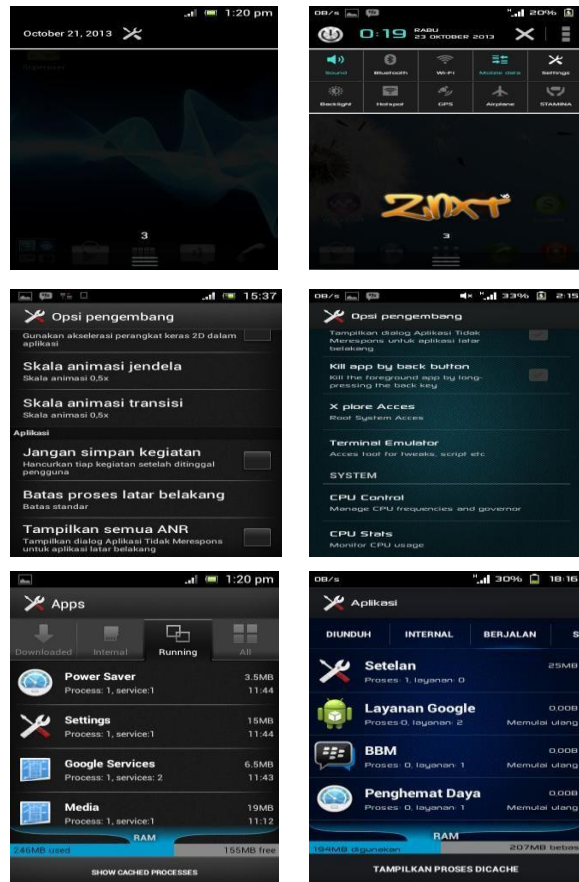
1:20 pm
October 21, 2013

3

0B/s 20%
0:19 RABU 23 OKTOBER 2013

Sound
Bluetooth
Wi-Fi
Mobile data
Settings
Backlight
Hotspot
GPS
Airplane
STAMINA

ZMXT

3

15:37
Opsi pengembang
Gunakan akselerasi perangkat keras 2D dalam aplikasi
Skala animasi jendela
Skala animasi 0,5x
Skala animasi transisi
Skala animasi 0,5x
Aplikasi
Jangan simpan kegiatan
Hancurkan tiap kegiatan setelah ditinggal pengguna
Batas proses latar belakang
Batas standar
Tampilkan semua ANR
Tampilkan dialog Aplikasi Tidak Merespons untuk aplikasi latar belakang

0B/s 33% 2:15
Opsi pengembang
Tampilkan dialog Aplikasi Tidak Merespons untuk aplikasi latar belakang
Kill app by back button
Kill the foreground app by long-pressing the back key
X plore Acces
Root System Acces
Terminal Emulator
Acces tool for tweaks, script etc
SYSTEM
CPU Control
Manage CPU frequencies and governor
CPU Stats
Monitor CPU usage

1:20 pm
Apps
Downloaded
Internal
Running
All
Power Saver
Process: 1, service:1
3.5MB
11:44
Settings
Process: 1, service:1
15MB
11:44
Google Services
Process: 1, services: 2
6.5MB
11:43
Media
Process: 1, service:1
19MB
11:12
RAM
246MB used
155MB free
SHOW CACHED PROCESSES

0B/s 30% 18:16
Aplikasi
DIUNDUH
INTERNAL
BERJALAN
S
Setelan
Proses: 1, layanan: 0
25MB
Layanan Google
Proses 0, layanan: 2
0,00B
Memulai ulang
BBM
Proses: 0, layanan: 1
0,00B
Memulai ulang
Penghemat Daya
Proses: 0, layanan: 1
0,00B
Memulai ulang
RAM
194MB digunakan
207MB bebas
TAMPILKAN PROSES DICACHE